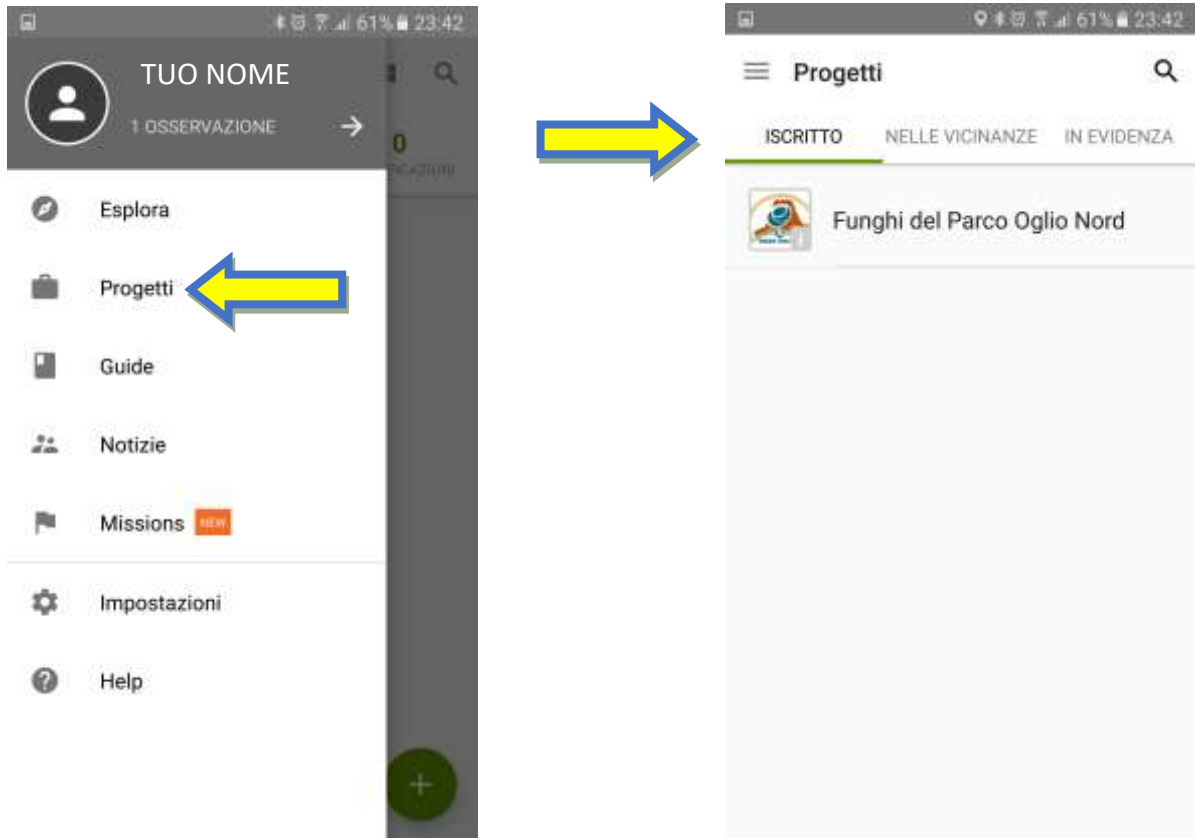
61% 23:42

TUO NOME

1 OSSERVAZIONE

0
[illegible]CAZIONI

Esplora

Progetti

Guide

Notizie

Missions NEW

Impostazioni

Help

+

61% 23:42

Progetti

ISCRITTO NELLE VICINANZE IN EVIDENZA

Funghi del Parco Oglio Nord